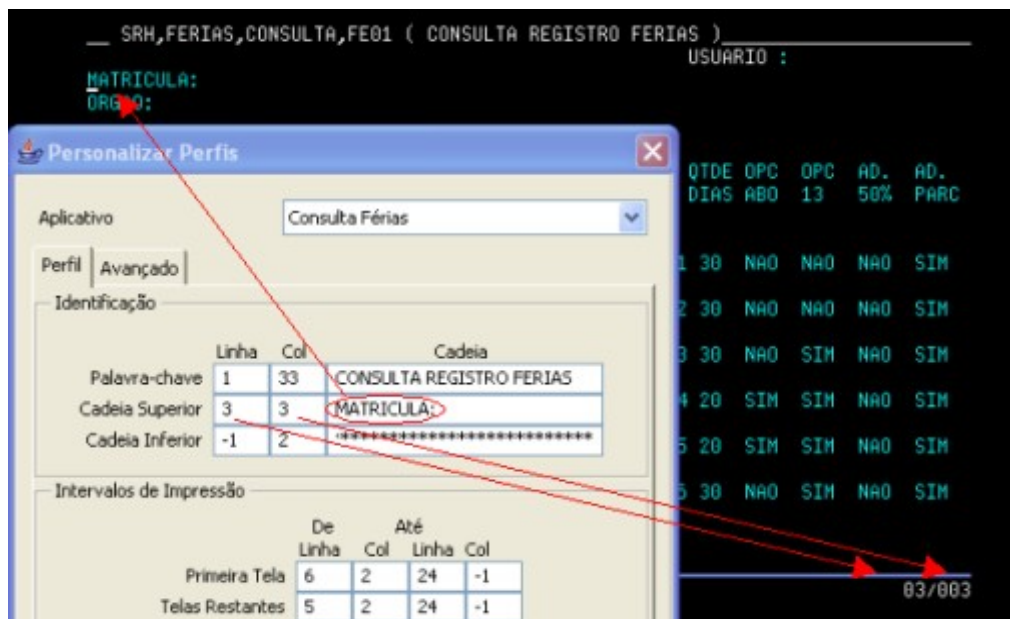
__ SRH,FERIAS,CONSULTA,FE01 ( CONSULTA REGISTRO FERIAS )
USUARIO :
MATRICULA:
ORG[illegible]O:

Personalizar Perfis

Aplicativo
Consulta Férias

Perfil
Avançado

Identificação

| | Linha | Col | Cadeia |
|---|---|---|---|
| Palavra-chave | 1 | 33 | CONSULTA REGISTRO FERIAS |
| Cadeia Superior | 3 | 3 | MATRICULA: |
| Cadeia Inferior | -1 | 2 | ************************** |

Intervalos de Impressão

| | De Linha | Col | Até Linha | Col |
|---|---|---|---|---|
| Primeira Tela | 6 | 2 | 24 | -1 |
| Telas Restantes | 5 | 2 | 24 | -1 |

| QTDE DIAS | OPC ABO | OPC 13 | AD. 50% | AD. PARC |
|---|---|---|---|---|
| 1 30 | NAO | NAO | NAO | SIM |
| 2 30 | NAO | NAO | NAO | SIM |
| 3 30 | NAO | SIM | NAO | SIM |
| 4 20 | SIM | SIM | NAO | SIM |
| 5 20 | SIM | SIM | NAO | SIM |
| 5 30 | NAO | SIM | NAO | SIM |

03/003